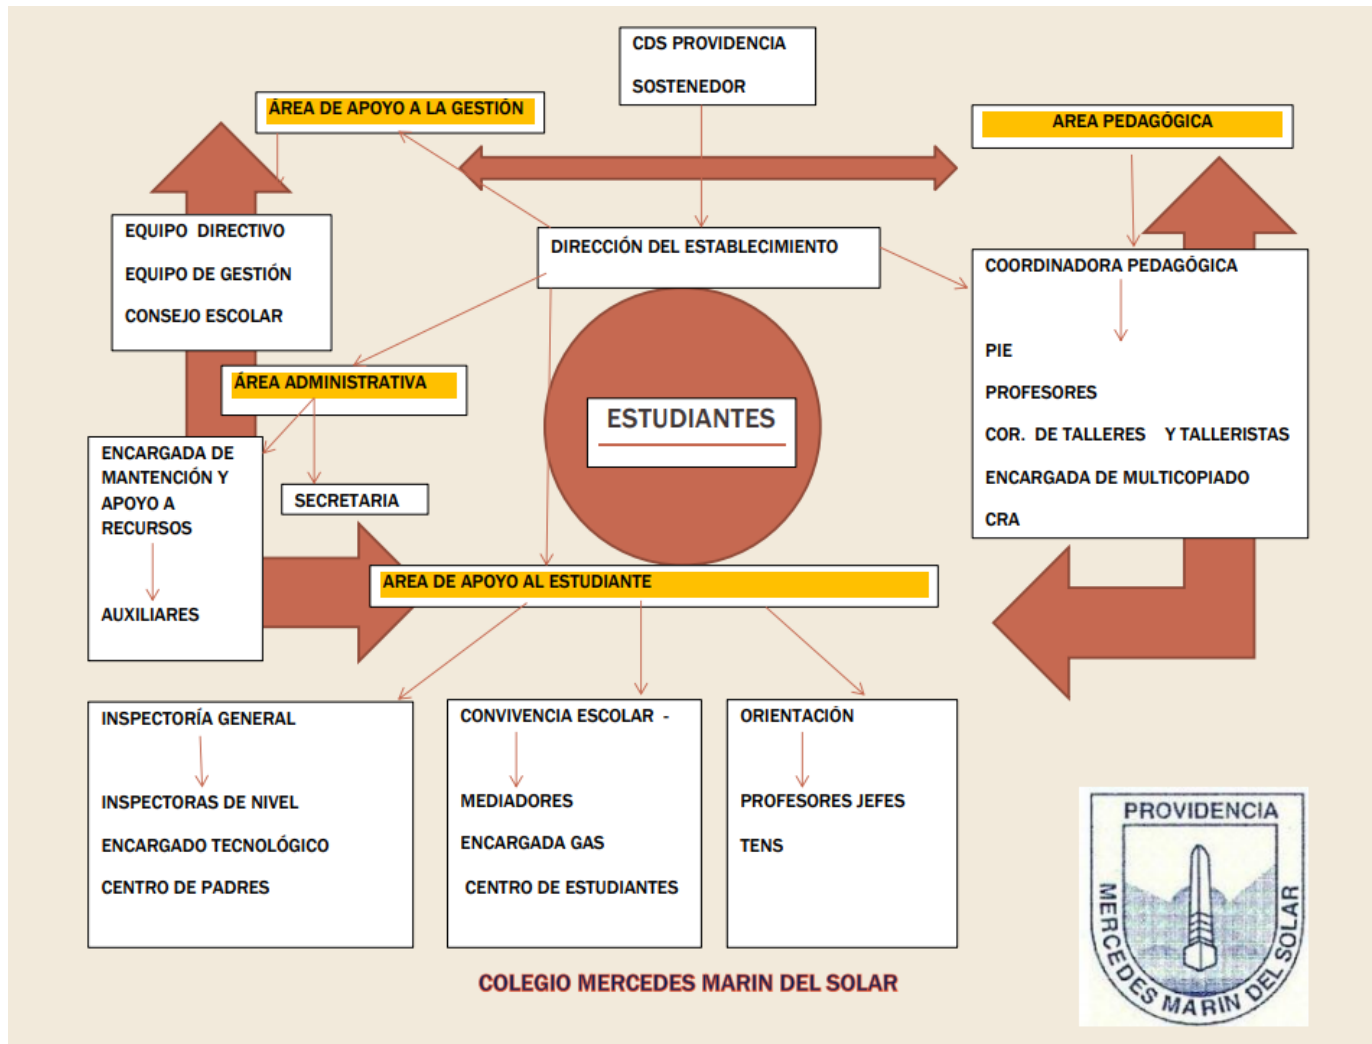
CDS PROVIDENCIA

SOSTENEDOR

ÁREA DE APOYO A LA GESTIÓN

AREA PEDAGÓGICA

EQUIPO DIRECTIVO

EQUIPO DE GESTIÓN

CONSEJO ESCOLAR

DIRECCIÓN DEL ESTABLECIMIENTO

COORDINADORA PEDAGÓGICA

PIE

PROFESORES

COR. DE TALLERES Y TALLERISTAS

ENCARGADA DE MULTICOPIADO

CRA

ÁREA ADMINISTRATIVA

ESTUDIANTES

ENCARGADA DE MANTENCIÓN Y APOYO A RECURSOS

AUXILIARES

SECRETARIA

AREA DE APOYO AL ESTUDIANTE

INSPECTORÍA GENERAL

INSPECTORAS DE NIVEL

ENCARGADO TECNOLÓGICO

CENTRO DE PADRES

CONVIVENCIA ESCOLAR -

MEDIADORES

ENCARGADA GAS

CENTRO DE ESTUDIANTES

ORIENTACIÓN

PROFESORES JEFES

TENS

PROVIDENCIA

MERCEDES MARIN DEL SOLAR

COLEGIO MERCEDES MARIN DEL SOLAR